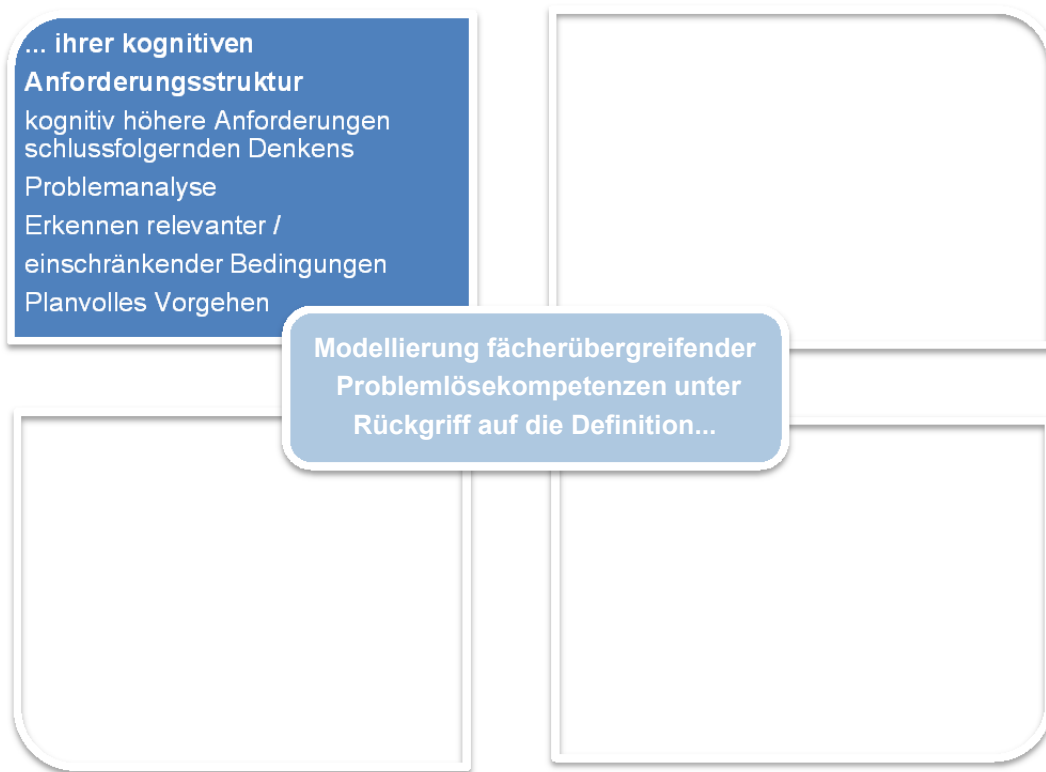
... ihrer kognitiven Anforderungsstruktur

kognitiv höhere Anforderungen schlussfolgernden Denkens

Problemanalyse

Erkennen relevanter / einschränkender Bedingungen

Planvolles Vorgehen

Modellierung fächerübergreifender Problemlösekompetenzen unter Rückgriff auf die Definition...